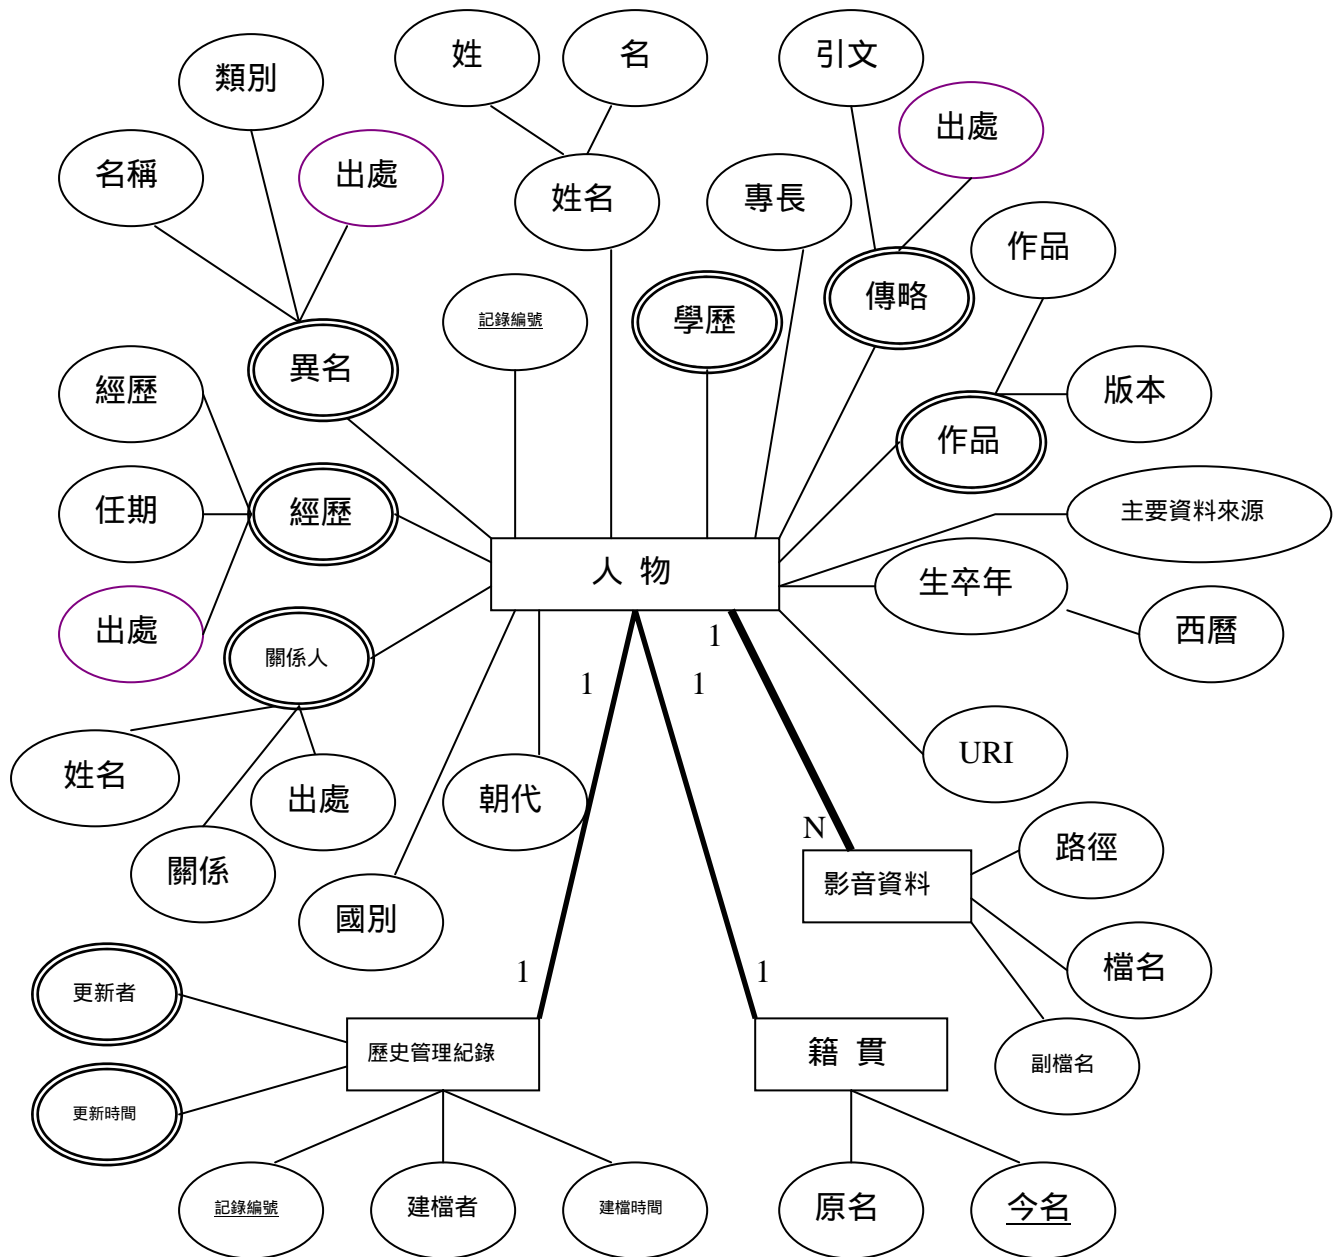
姓
名
引文
類別
出處
名稱
出處
姓名
專長
作品
傳略
記錄編號
學歷
異名
版本
經歷
作品
主要資料來源
任期
經歷
人 物
生卒年
西曆
出處
關係人
1
1
1
URI
姓名
出處
朝代
N
路徑
關係
影音資料
國別
檔名
1
1
更新者
副檔名
歷史管理紀錄
籍 貫
更新時間
記錄編號
建檔者
建檔時間
原名
今名